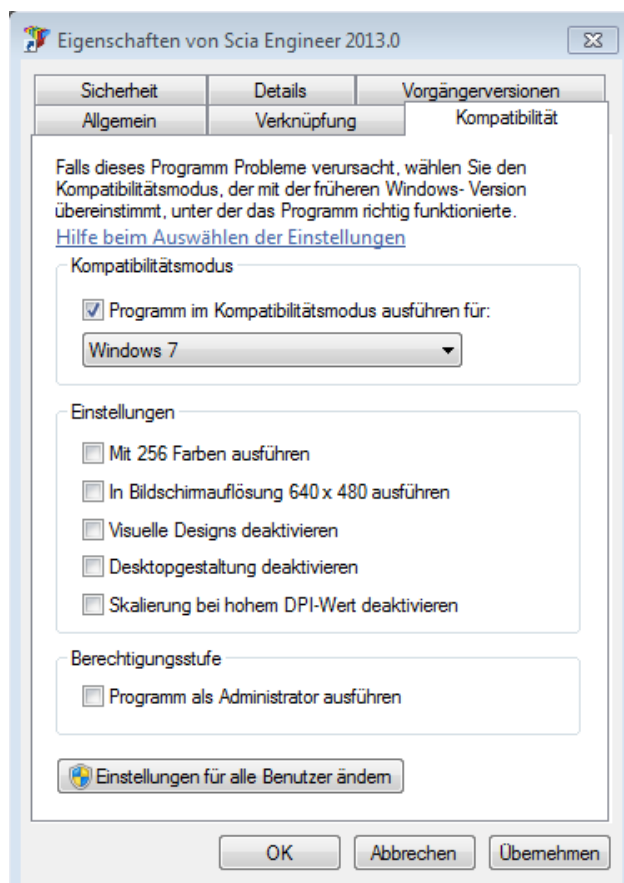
Eigenschaften von Scia Engineer 2013.0

Sicherheit | Details | Vorgängerversionen
Allgemein | Verknüpfung | Kompatibilität

Falls dieses Programm Probleme verursacht, wählen Sie den Kompatibilitätsmodus, der mit der früheren Windows- Version übereinstimmt, unter der das Programm richtig funktionierte.

Hilfe beim Auswählen der Einstellungen

Kompatibilitätsmodus

Programm im Kompatibilitätsmodus ausführen für:

Windows 7

Einstellungen

Mit 256 Farben ausführen

In Bildschirmauflösung 640 x 480 ausführen

Visuelle Designs deaktivieren

Desktopgestaltung deaktivieren

Skalierung bei hohem DPI-Wert deaktivieren

Berechtigungsstufe

Programm als Administrator ausführen

Einstellungen für alle Benutzer ändern

OK | Abbrechen | Übernehmen